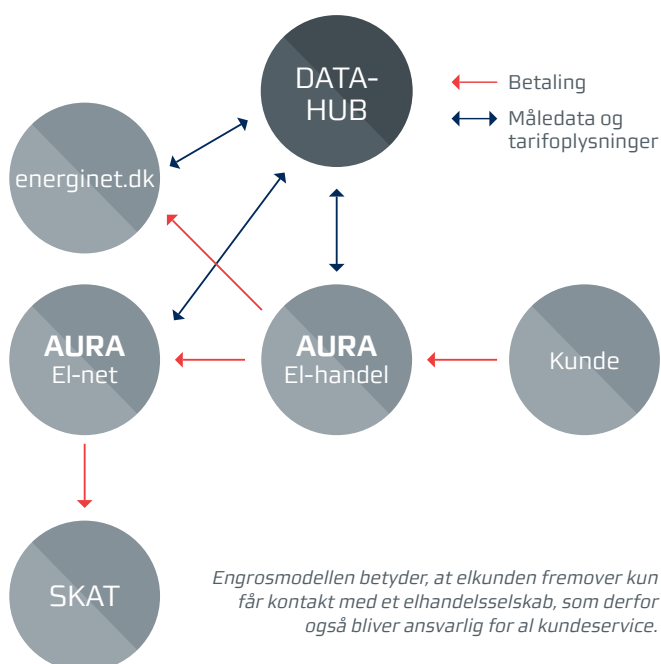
DATA-HUB

Betaling

Måledata og tarifoplysninger

energinet.dk

AURA
El-net

AURA
El-handel

Kunde

SKAT

Engrosmodellen betyder, at elkunden fremover kun får kontakt med et elhandelsselskab, som derfor også bliver ansvarlig for al kundeservice.